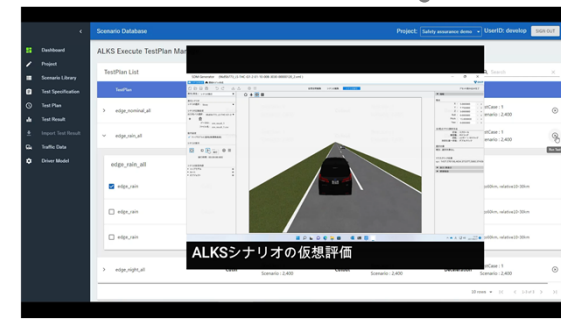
Scenario Database
Project: Safety assurance demo
UserID: develop
SIGN OUT
Dashboard
Project
Scenario Library
Test Specification
Test Plan
Test Result
Import Test Result
Traffic Data
Driver Model
ALKS Execute TestPlan Ma
TestPlan List
TestPlan
edge_nominal_all
edge_rain_all
edge_rain_all
edge_rain
edge_rain
edge_rain
edge_night_all
Search
stCase : 1
Scenario : 2,400
stCase : 1
Scenario : 2,400
Cutin
Scenario : 2,400
Cutout
Scenario : 2,400
Deceleration
stCase : 1
Scenario : 2,400
20 rows
ALKSシナリオの仮想評価